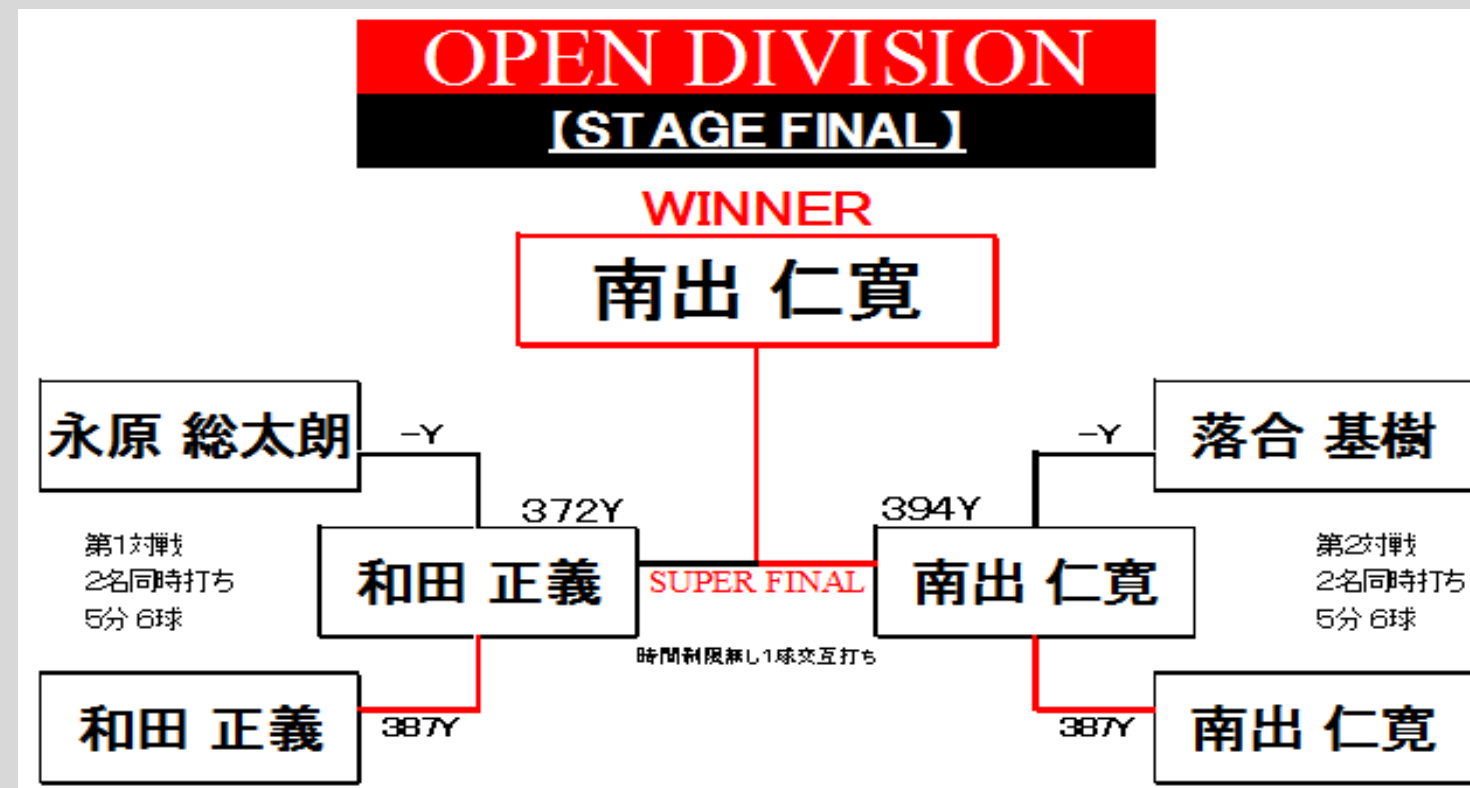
OPEN DIVISION
【STAGE FINAL】

WINNER

南出 仁寛

永原 総太朗

−Y

372Y

和田 正義

387Y

和田 正義

第1対戦
2名同時打ち
5分 6球

SUPER FINAL

時間制限無し1球交互打ち

落合 基樹

−Y

394Y

南出 仁寛

387Y

南出 仁寛

第2対戦
2名同時打ち
5分 6球